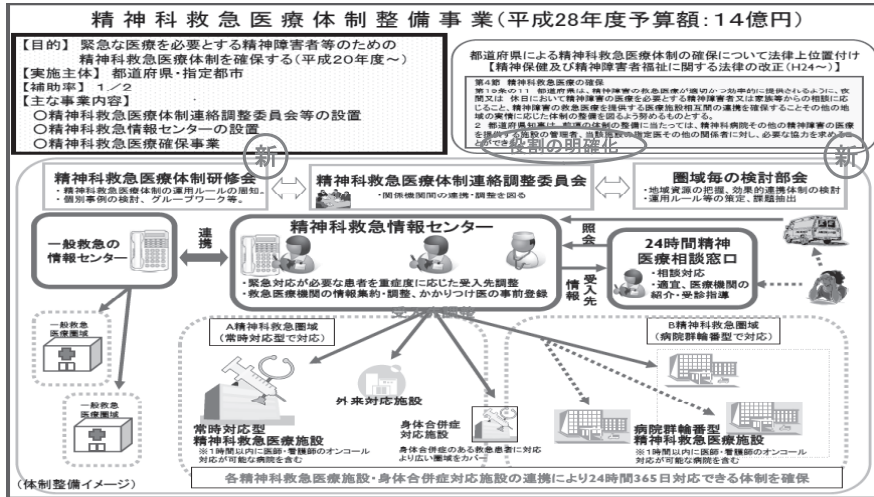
精神科救急医療体制整備事業（平成28年度予算額：14億円）

【目的】 緊急な医療を必要とする精神障害者等のための精神科救急医療体制を確保する（平成20年度～）
【実施主体】 都道府県・指定都市
【補助率】 1／2
【主な事業内容】
○精神科救急医療体制連絡調整委員会等の設置
○精神科救急情報センターの設置
○精神科救急医療確保事業

都道府県による精神科救急医療体制の確保について法律上位置付け
【精神保健及び精神障害者福祉に関する法律の改正（H24～）】

第4節 精神科救急医療の確保
第19条の11 都道府県は、精神障害の救急医療が適切かつ効率的に提供されるように、夜間又は休日において精神障害の医療を必要とする精神障害者又はその家族等からの相談に応ずること、精神障害の救急医療を提供する医療施設相互間の連携を確保することその他の地域の実情に応じた体制の整備を図るよう努めるものとする。
2 都道府県知事は、前項の体制の整備に当たっては、精神科病院その他の精神障害の医療を提供する施設の管理者、当該施設の指定医その他の関係者に対し、必要な協力を求めることができる。

役割の明確化

新

新

精神科救急医療体制研修会
・精神科救急医療体制の運用ルールの周知、
・個別事例の検討、グループワーク等。

精神科救急医療体制連絡調整委員会
・関係機関間の連携・調整を図る

圏域毎の検討部会
・地域資源の把握、効果的連携体制の検討
・運用ルール等の策定、課題抽出

一般救急の情報センター

連携

精神科救急情報センター

・緊急対応が必要な患者を重症度に応じた受入先調整
・救急医療機関の情報集約・調整、かかりつけ医の事前登録

照会

24時間精神医療相談窓口
・相談対応
・適宜、医療機関の紹介・受診指導

情報

受入先

受入調整

一般救急医療圏域

一般救急医療圏域

A精神科救急圏域
（常時対応型で対応）

外来対応施設

常時対応型精神科救急医療施設
※1時間以内に医師・看護師のオンコール対応が可能な病院を含む

身体合併症対応施設
身体合併症のある救急患者に対応より広い圏域をカバー

B精神科救急圏域
（病院群輪番型で対応）

病院群輪番型精神科救急医療施設
※1時間以内に医師・看護師のオンコール対応が可能な病院を含む

（体制整備イメージ）

各精神科救急医療施設・身体合併症対応施設の連携により24時間365日対応できる体制を確保